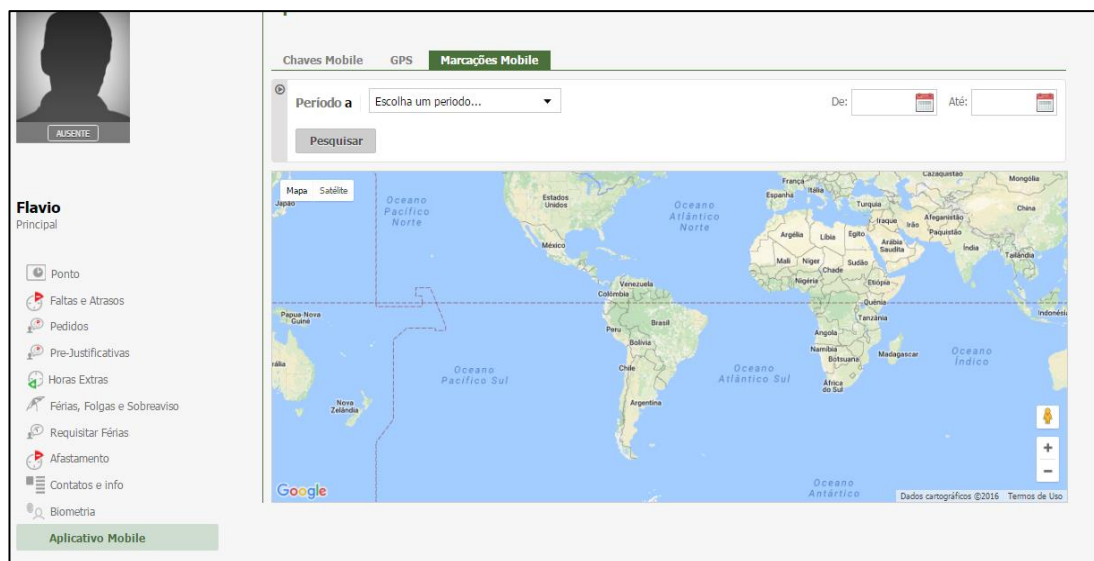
AUSENTE

Flavio
Principal

Ponto
Faltas e Atrasos
Pedidos
Pre-Justificativas
Horas Extras
Férias, Folgas e Sobreaviso
Requisitar Férias
Afastamento
Contatos e info
Biometria
Aplicativo Mobile

Chaves Mobile GPS Marcações Mobile

Período a Escolha um periodo...
De: Até:

Pesquisar

Mapa Satélite

Oceano Pacífico Norte
Oceano Atlântico Norte
Oceano Pacífico Sul
Oceano Atlântico Sul
Oceano Índico
Oceano Antártico
Japão
Estados Unidos
México
Venezuela
Colômbia
Peru
Brasil
Bolívia
Chile
Argentina
Papua-Nova Guiné
Nova Zelândia
rália
França
Espanha
Itália
Turquia
Argélia
Líbia
Egito
Mali
Níger
Chade
Sudão
Nigéria
Etiópia
Quênia
Tanzânia
Angola
Namíbia
Botsuana
África do Sul
Madagascar
Iraque
Irã
Afeganistão
Paquistão
Arábia Saudita
Índia
Cazaquistão
Mongólia
China
Tailândia
Indonésia

Google
Dados cartográficos ©2016 Termos de Uso